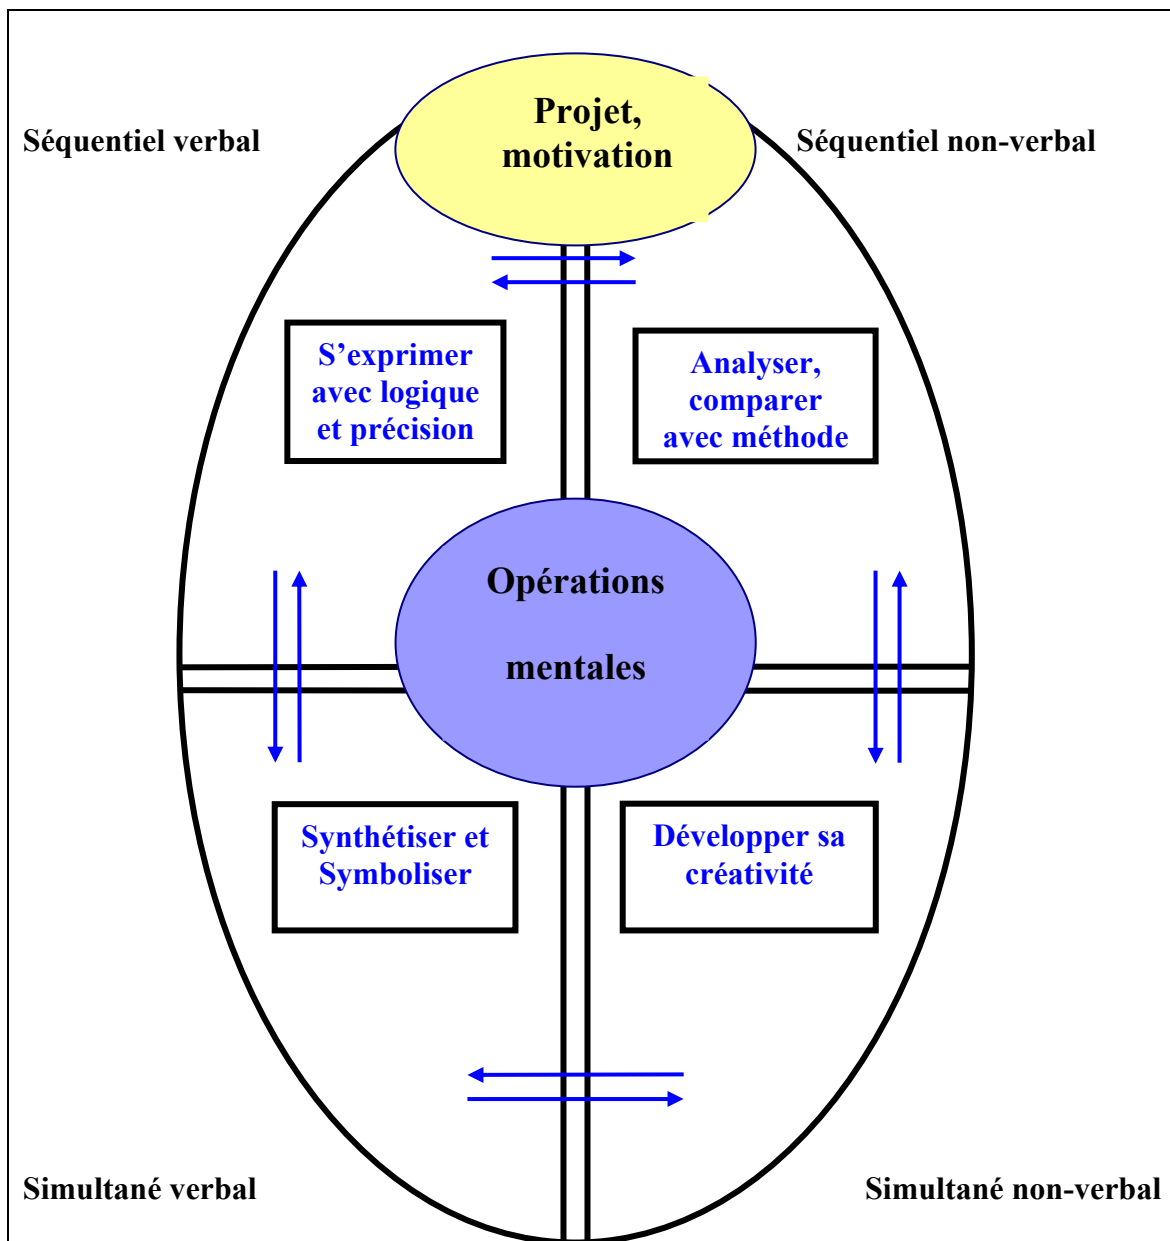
Séquentiel verbal

Projet, motivation

Séquentiel non-verbal

S’exprimer avec logique et précision

Analyser, comparer avec méthode

Opérations

mentales

Synthétiser et Symboliser

Développer sa créativité

Simultané verbal

Simultané non-verbal